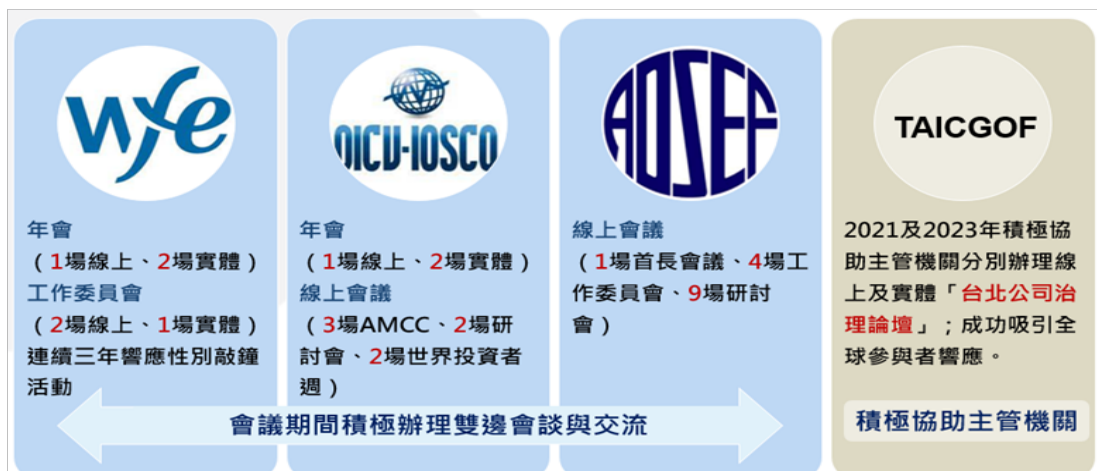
wfe

年會
（1場線上、2場實體）
工作委員會
（2場線上、1場實體）
連續三年響應性別敲鐘活動

OICU-IOSCO

年會
（1場線上、2場實體）
線上會議
（3場AMCC、2場研討會、2場世界投資者週）

AOSEF

線上會議
（1場首長會議、4場工作委員會、9場研討會）

TAICGOF

2021及2023年積極協助主管機關分別辦理線上及實體「台北公司治理論壇」；成功吸引全球參與者響應。

會議期間積極辦理雙邊會談與交流

積極協助主管機關